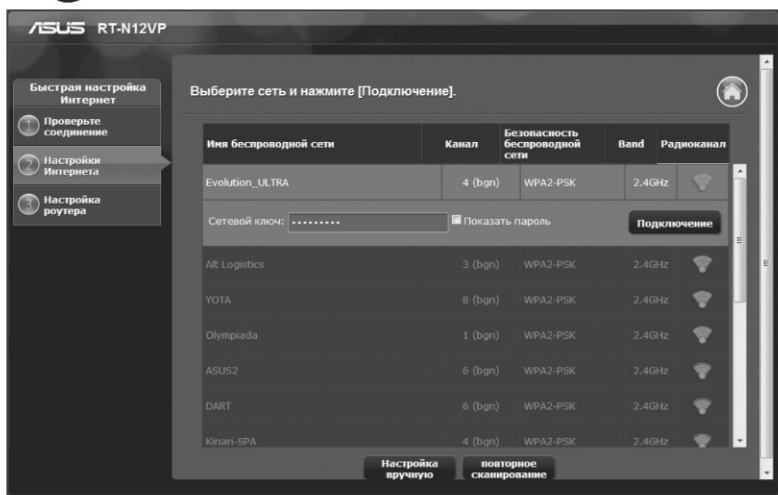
/ISUS RT-N12VP

Быстрая настройка Интернет

1 Проверьте соединение

2 Настройки Интернета

3 Настройка роутера

Выберите сеть и нажмите [Подключение].

| Имя беспроводной сети | Канал | Безопасность беспроводной сети | Band | Радиоканал |
|---|---|---|---|---|
| Evolution_ULTRA | 4 (bgn) | WPA2-PSK | 2.4GHz | |
| Alt Logistics | 3 (bgn) | WPA2-PSK | 2.4GHz | |
| YOTA | 8 (bgn) | WPA2-PSK | 2.4GHz | |
| Olympiada | 1 (bgn) | WPA2-PSK | 2.4GHz | |
| ASUS2 | 6 (bgn) | WPA2-PSK | 2.4GHz | |
| DART | 6 (bgn) | WPA2-PSK | 2.4GHz | |
| Kinari-SPA | 4 (bgn) | WPA2-PSK | 2.4GHz | |

Сетевой ключ: •••••••••• Показать пароль Подключение

Настройка вручную повторное сканирование